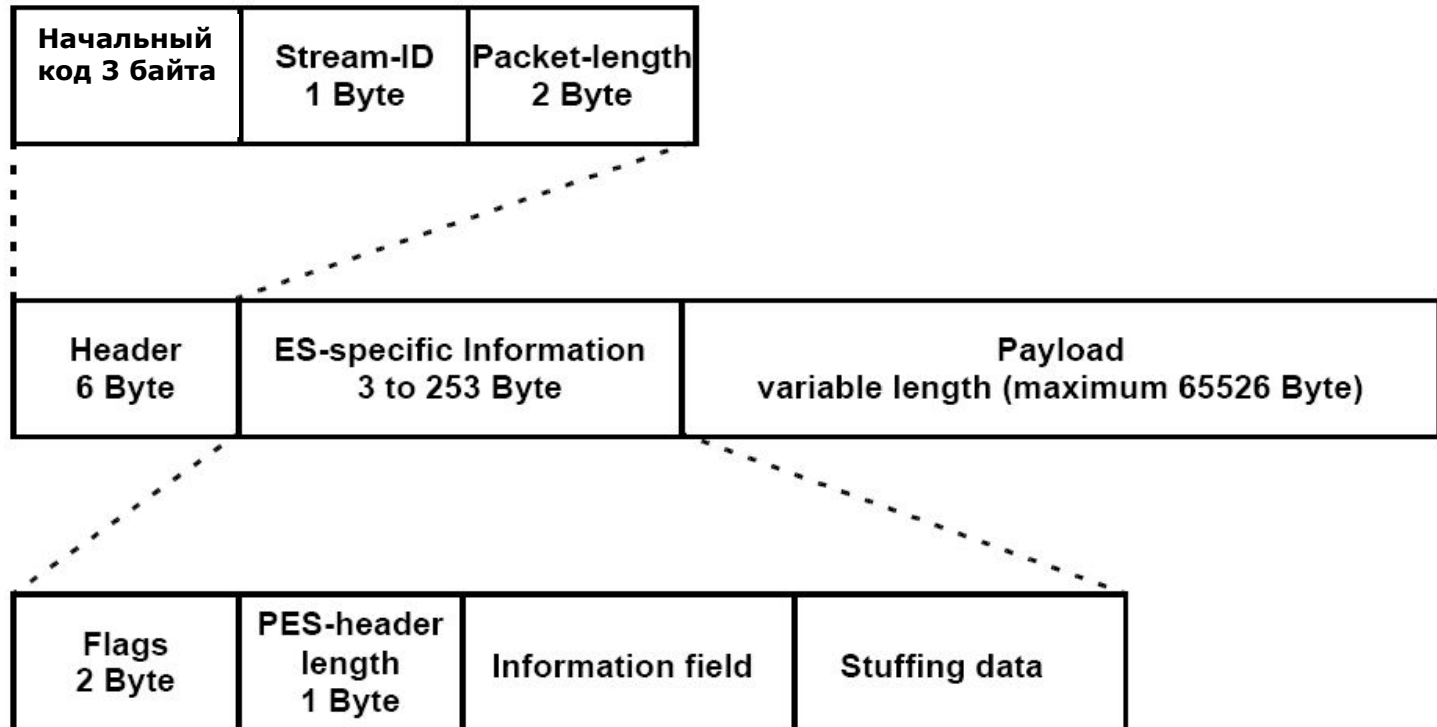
| Начальный код 3 байта | Stream-ID 1 Byte | Packet-length 2 Byte |
|---|---|---|

| Header 6 Byte | ES-specific Information 3 to 253 Byte | Payload variable length (maximum 65526 Byte) |
|---|---|---|

| Flags 2 Byte | PES-header length 1 Byte | Information field | Stuffing data |
|---|---|---|---|